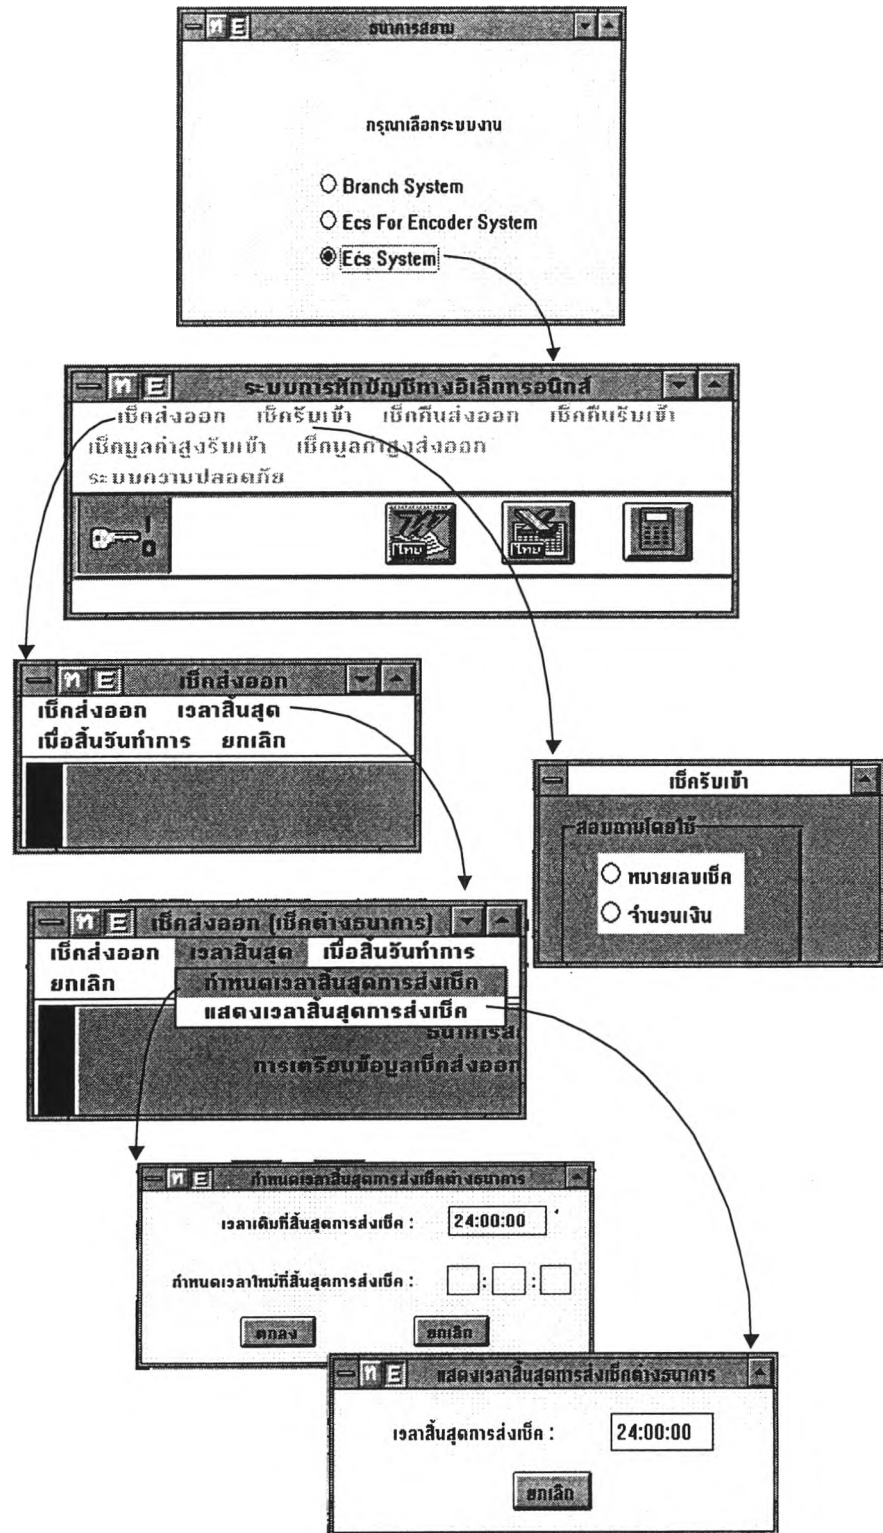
ท E ธนาคารสยาม

กรุณาเลือกระบบงาน

Branch System
Ecs For Encoder System
Ecs System

ท E ระบบการหักบัญชีทางอิเล็กทรอนิกส์

เช็คส่งออก เช็ครับเข้า เช็คคืนส่งออก เช็คคืนรับเข้า
เช็คมูลค่าสูงรับเข้า เช็คมูลค่าสูงส่งออก
ระบบความปลอดภัย

ไทย ไทย

ท E เช็คส่งออก

เช็คส่งออก เวลาสิ้นสุด
เมื่อสิ้นวันทำการ ยกเลิก

เช็ครับเข้า

สอบถามโดยใช้
หมายเลขเช็ค
จำนวนเงิน

ท E เช็คส่งออก (เช็คต่างธนาคาร)

เช็คส่งออก เวลาสิ้นสุด เมื่อสิ้นวันทำการ
ยกเลิก
กำหนดเวลาสิ้นสุดการส่งเช็ค
แสดงเวลาสิ้นสุดการส่งเช็ค
ธนาคารส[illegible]
การเตรียมข้อมูลเช็คส่งออก

ท E กำหนดเวลาสิ้นสุดการส่งเช็คต่างธนาคาร

เวลาเดิมที่สิ้นสุดการส่งเช็ค : 24:00:00

กำหนดเวลาใหม่ที่สิ้นสุดการส่งเช็ค : : :

ตกลง ยกเลิก

ท E แสดงเวลาสิ้นสุดการส่งเช็คต่างธนาคาร

เวลาสิ้นสุดการส่งเช็ค : 24:00:00

ยกเลิก